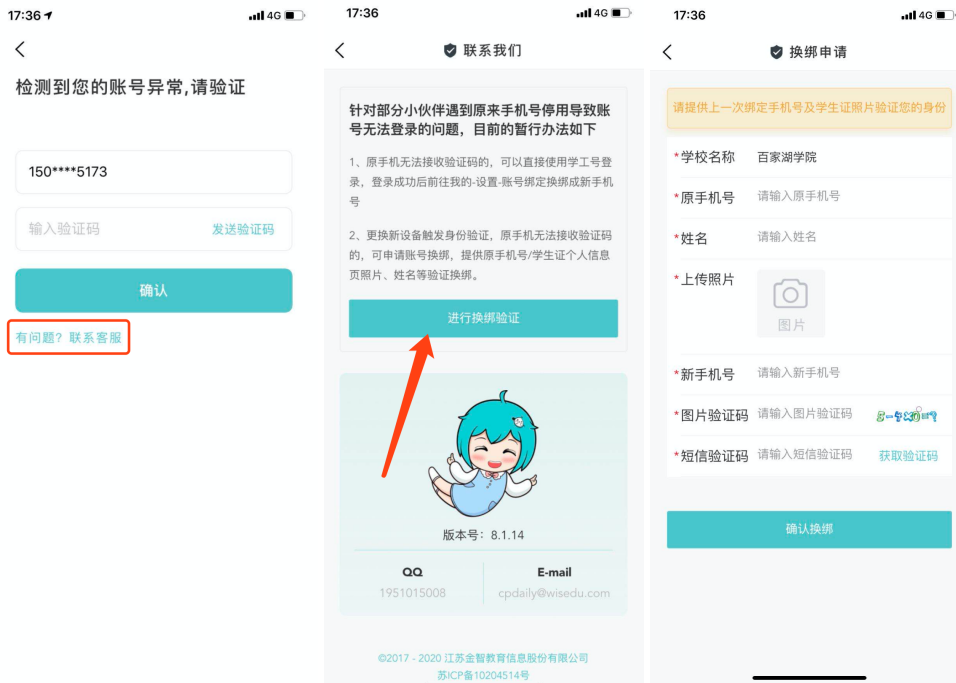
17:36 4G

检测到您的账号异常,请验证

150****5173

输入验证码 发送验证码

确认

有问题？联系客服

17:36 4G

联系我们

针对部分小伙伴遇到原来手机号停用导致账号无法登录的问题，目前的暂行办法如下

1、原手机无法接收验证码的，可以直接使用学工号登录，登录成功后前往我的-设置-账号绑定换绑成新手机号

2、更换新设备触发身份验证，原手机无法接收验证码的，可申请账号换绑，提供原手机号/学生证个人信息页照片、姓名等验证换绑。

进行换绑验证

版本号：8.1.14

QQ
1951015008

E-mail
cpdaily@wisedu.com

©2017 - 2020 江苏金智教育信息股份有限公司
苏ICP备10204514号

17:36 4G

换绑申请

请提供上一次绑定手机号及学生证照片验证您的身份

*学校名称 百家湖学院

*原手机号 请输入原手机号

*姓名 请输入姓名

*上传照片 图片

*新手机号 请输入新手机号

*图片验证码 请输入图片验证码 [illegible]

*短信验证码 请输入短信验证码 获取验证码

确认换绑